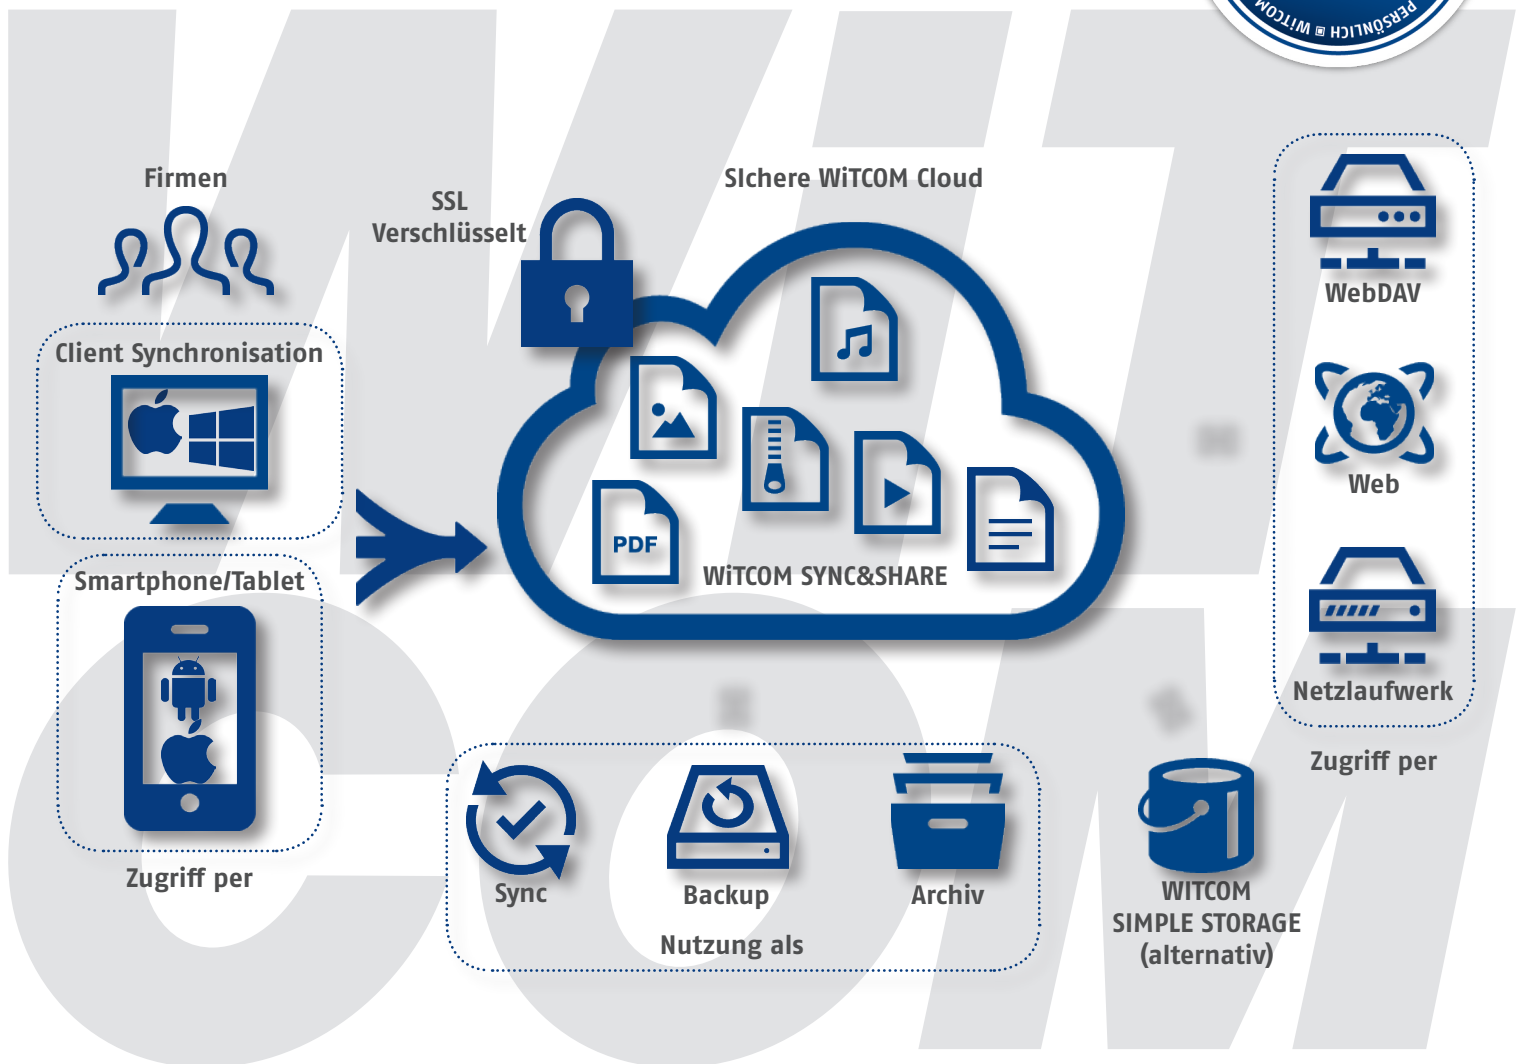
WITCOM ▪ PERSÖNLICH

Firmen

SSL Verschlüsselt

SIchere WiTCOM Cloud

Client Synchronisation

Smartphone/Tablet

Zugriff per

PDF

WiTCOM SYNC&SHARE

WebDAV

Web

Netzlaufwerk

Zugriff per

Sync

Backup

Archiv

Nutzung als

WITCOM SIMPLE STORAGE (alternativ)